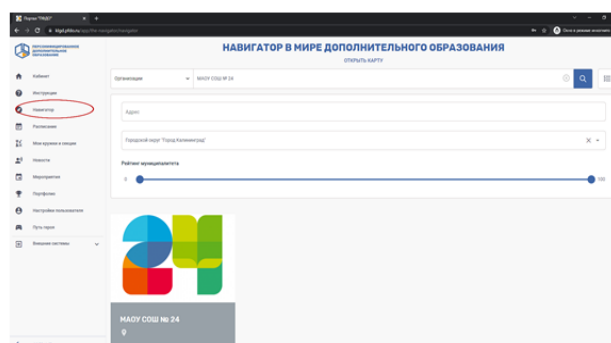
Портал "ПФДО"

kgd.pfdo.ru/app/the-navigator/navigator

Окно в режиме инкогнито

ПЕРСОНИФИЦИРОВАННОЕ ДОПОЛНИТЕЛЬНОЕ ОБРАЗОВАНИЕ

НАВИГАТОР В МИРЕ ДОПОЛНИТЕЛЬНОГО ОБРАЗОВАНИЯ

ОТКРЫТЬ КАРТУ

Кабинет
Инструкция
Навигатор
Расписание
Мои кружки и секции
Новости
Мероприятия
Портфолио
Настройки пользователя
Путь героя
Внешние системы

Организация

МАОУ СОШ № 24

Адрес

Городской округ "Город Калининград"

Рейтинг муниципалитета

0

100

МАОУ СОШ № 24